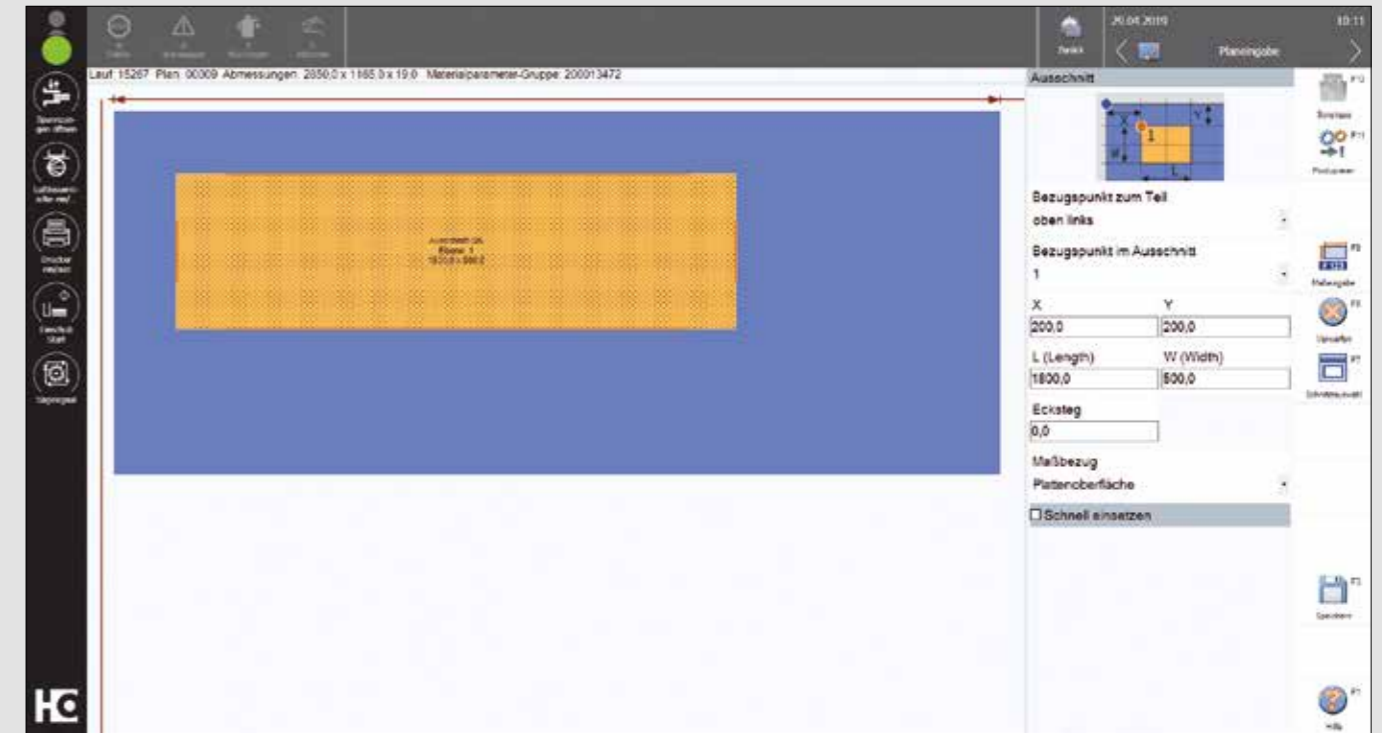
Lauf: 15267 Plan: 00309 Abmessungen: 2850,0 x 1165,0 x 19,0 Materialparameter-Gruppe: 200013472

Zurück
29.04.2019
10:11
Planeingabe

Ausschnitt
Ebene: 1
1800,0 x 500,0

X
Y
L
W
1

Bezugspunkt zum Teil
oben links
Bezugspunkt im Ausschnitt
1
X
Y
200,0
200,0
L (Length)
W (Width)
1800,0
500,0
Ecksteg
0,0
Maßbezug
Plattenoberfläche
Schnell einsetzen

F12
F11
F8
F123
F6
F7
F3
F1
Hilfe
Speichern

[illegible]

HC